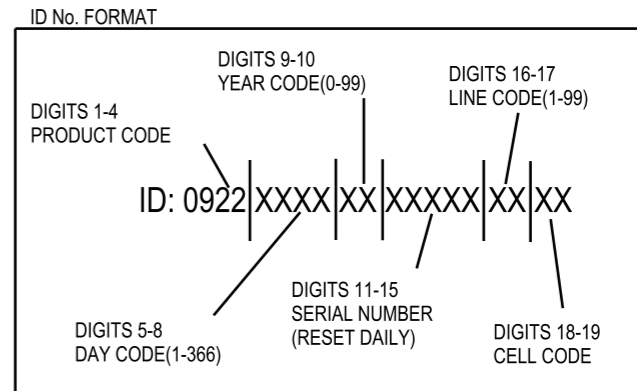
ID No. FORMAT

DIGITS 9-10
YEAR CODE(0-99)

DIGITS 16-17
LINE CODE(1-99)

DIGITS 1-4
PRODUCT CODE

ID: 0922|XXXX|XX|XXXXX|XX|XX

DIGITS 11-15
SERIAL NUMBER
(RESET DAILY)

DIGITS 5-8
DAY CODE(1-366)

DIGITS 18-19
CELL CODE